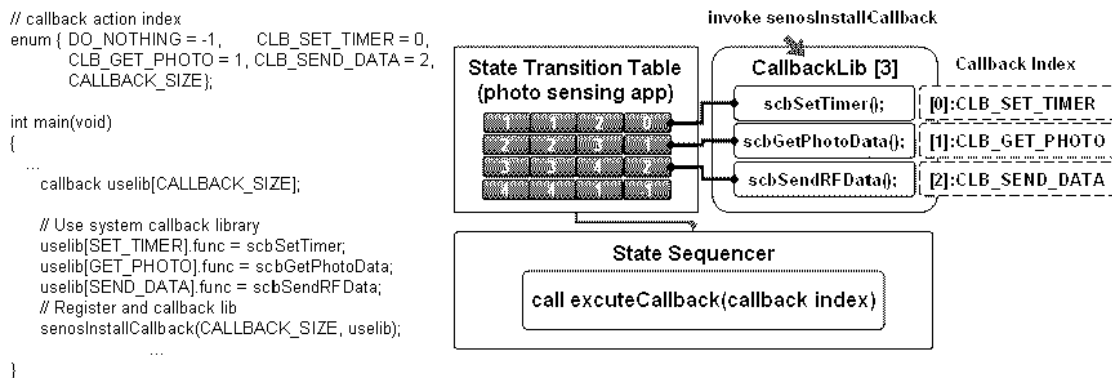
// callback action index
enum { DO_NOTHING = -1, CLB_SET_TIMER = 0,
CLB_GET_PHOTO = 1, CLB_SEND_DATA = 2,
CALLBACK_SIZE};

int main(void)
{
...
callback uselib[CALLBACK_SIZE];

// Use system callback library
uselib[SET_TIMER].func = scbSetTimer;
uselib[GET_PHOTO].func = scbGetPhotoData;
uselib[SEND_DATA].func = scbSendRFData;
// Register and callback lib
senosInstallCallback(CALLBACK_SIZE, uselib);
...
}

invoke senosInstallCallback

State Transition Table
(photo sensing app)

| 1 | 1 | 2 | 0 |
|---|---|---|---|
| 2 | 2 | 3 | 1 |
| 3 | 3 | 4 | 2 |
| 4 | 4 | 1 | 1 |

CallbackLib [3]
scbSetTimer();
scbGetPhotoData();
scbSendRFData();

Callback Index
[0]:CLB_SET_TIMER
[1]:CLB_GET_PHOTO
[2]:CLB_SEND_DATA

State Sequencer
call excuteCallback(callback index)